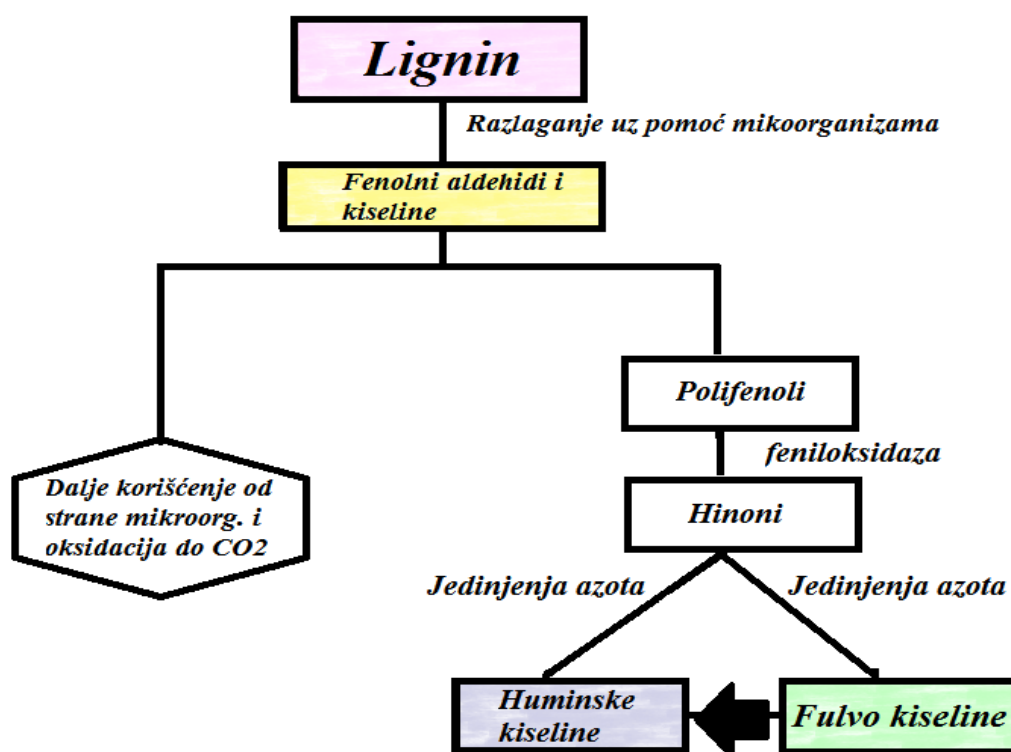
Lignin

Razlaganje uz pomoć mikoorganizama

Fenolni aldehidi i kiseline

Dalje korišćenje od strane mikroorg. i oksidacija do CO2

Polifenoli

feniloksidaza

Hinoni

Jedinjenja azota

Jedinjenja azota

Huminske kiseline

Fulvo kiseline